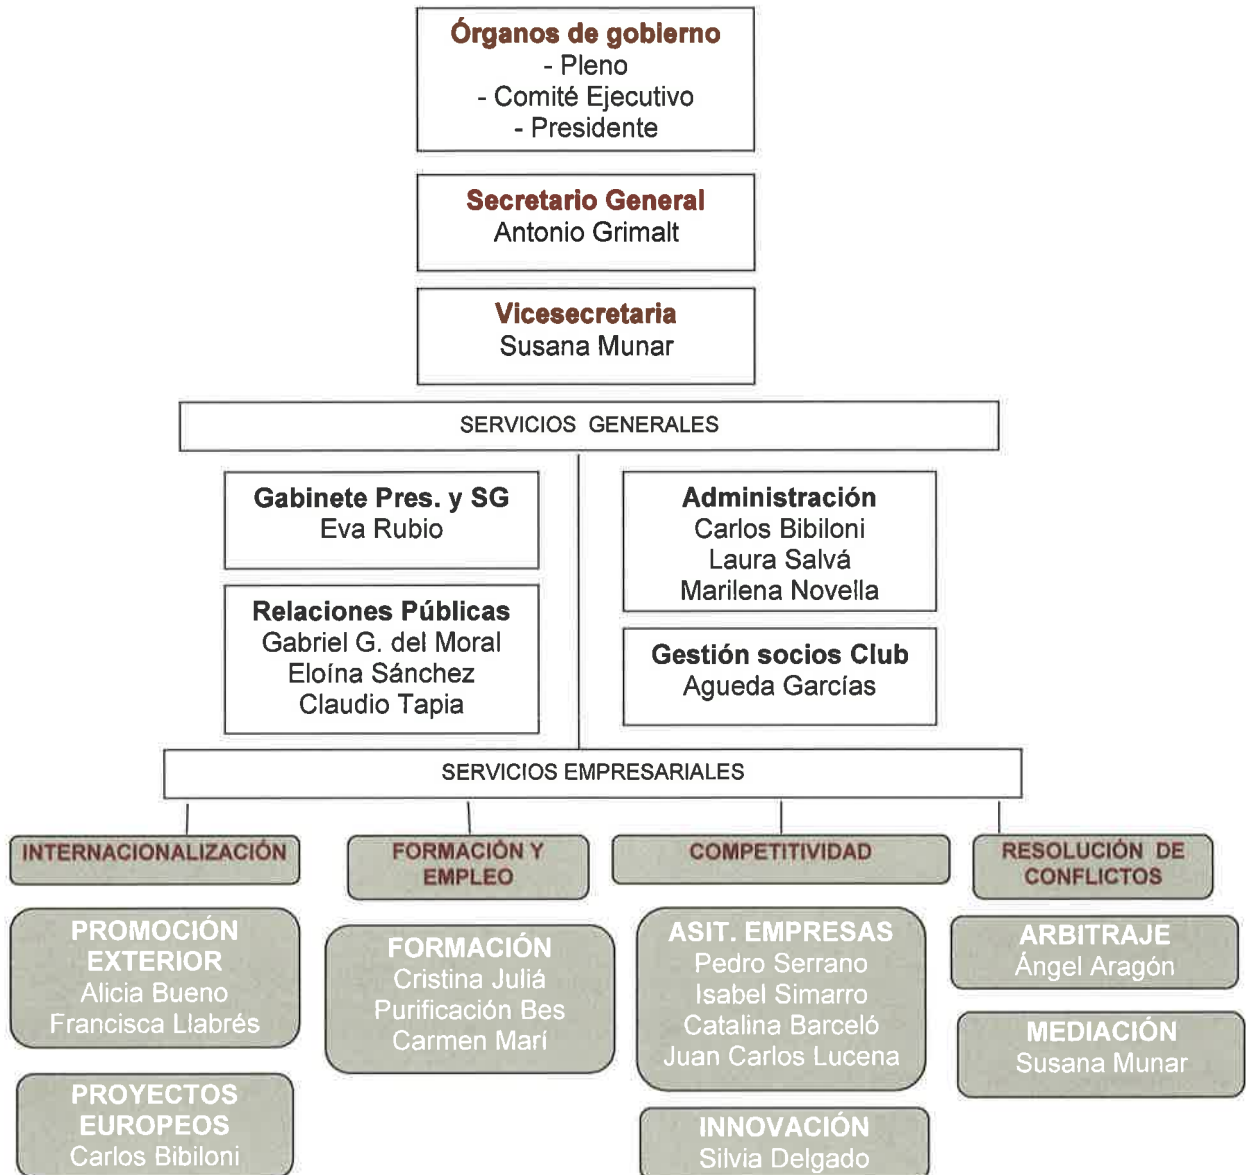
Órganos de gobierno
- Pleno
- Comité Ejecutivo
- Presidente

Secretario General
Antonio Grimalt

Vicesecretaria
Susana Munar

SERVICIOS GENERALES

Gabinete Pres. y SG
Eva Rubio

Relaciones Públicas
Gabriel G. del Moral
Eloína Sánchez
Claudio Tapia

Administración
Carlos Bibiloni
Laura Salvá
Marilena Novella

Gestión socios Club
Agueda Garcías

SERVICIOS EMPRESARIALES

INTERNACIONALIZACIÓN

PROMOCIÓN EXTERIOR
Alicia Bueno
Francisca Llabrés

PROYECTOS EUROPEOS
Carlos Bibiloni

FORMACIÓN Y EMPLEO

FORMACIÓN
Cristina Juliá
Purificación Bes
Carmen Marí

COMPETITIVIDAD

ASIT. EMPRESAS
Pedro Serrano
Isabel Simarro
Catalina Barceló
Juan Carlos Lucena

INNOVACIÓN
Silvia Delgado

RESOLUCIÓN DE CONFLICTOS

ARBITRAJE
Ángel Aragón

MEDIACIÓN
Susana Munar